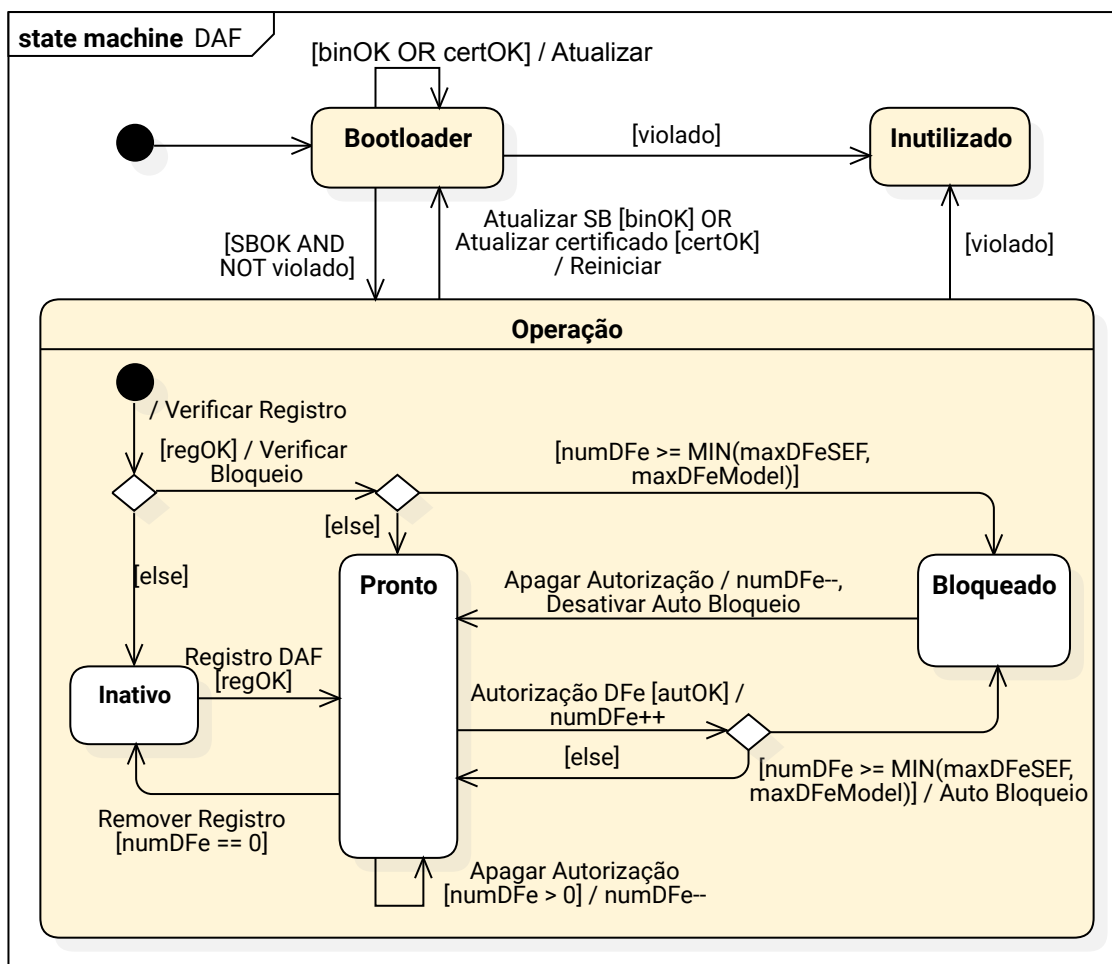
state machine DAF

[binOK OR certOK] / Atualizar

Bootloader

[violado]

Inutilizado

[SBOK AND NOT violado]

Atualizar SB [binOK] OR Atualizar certificado [certOK] / Reiniciar

[violado]

Operação

/ Verificar Registro

[regOK] / Verificar Bloqueio

[numDFe >= MIN(maxDFeSEF, maxDFeModel)]

[else]

[else]

Pronto

Apagar Autorização / numDFe--, Desativar Auto Bloqueio

Bloqueado

Registro DAF [regOK]

Inativo

Autorização DFe [autOK] / numDFe++

[else]

[numDFe >= MIN(maxDFeSEF, maxDFeModel)] / Auto Bloqueio

Remover Registro [numDFe == 0]

Apagar Autorização [numDFe > 0] / numDFe--